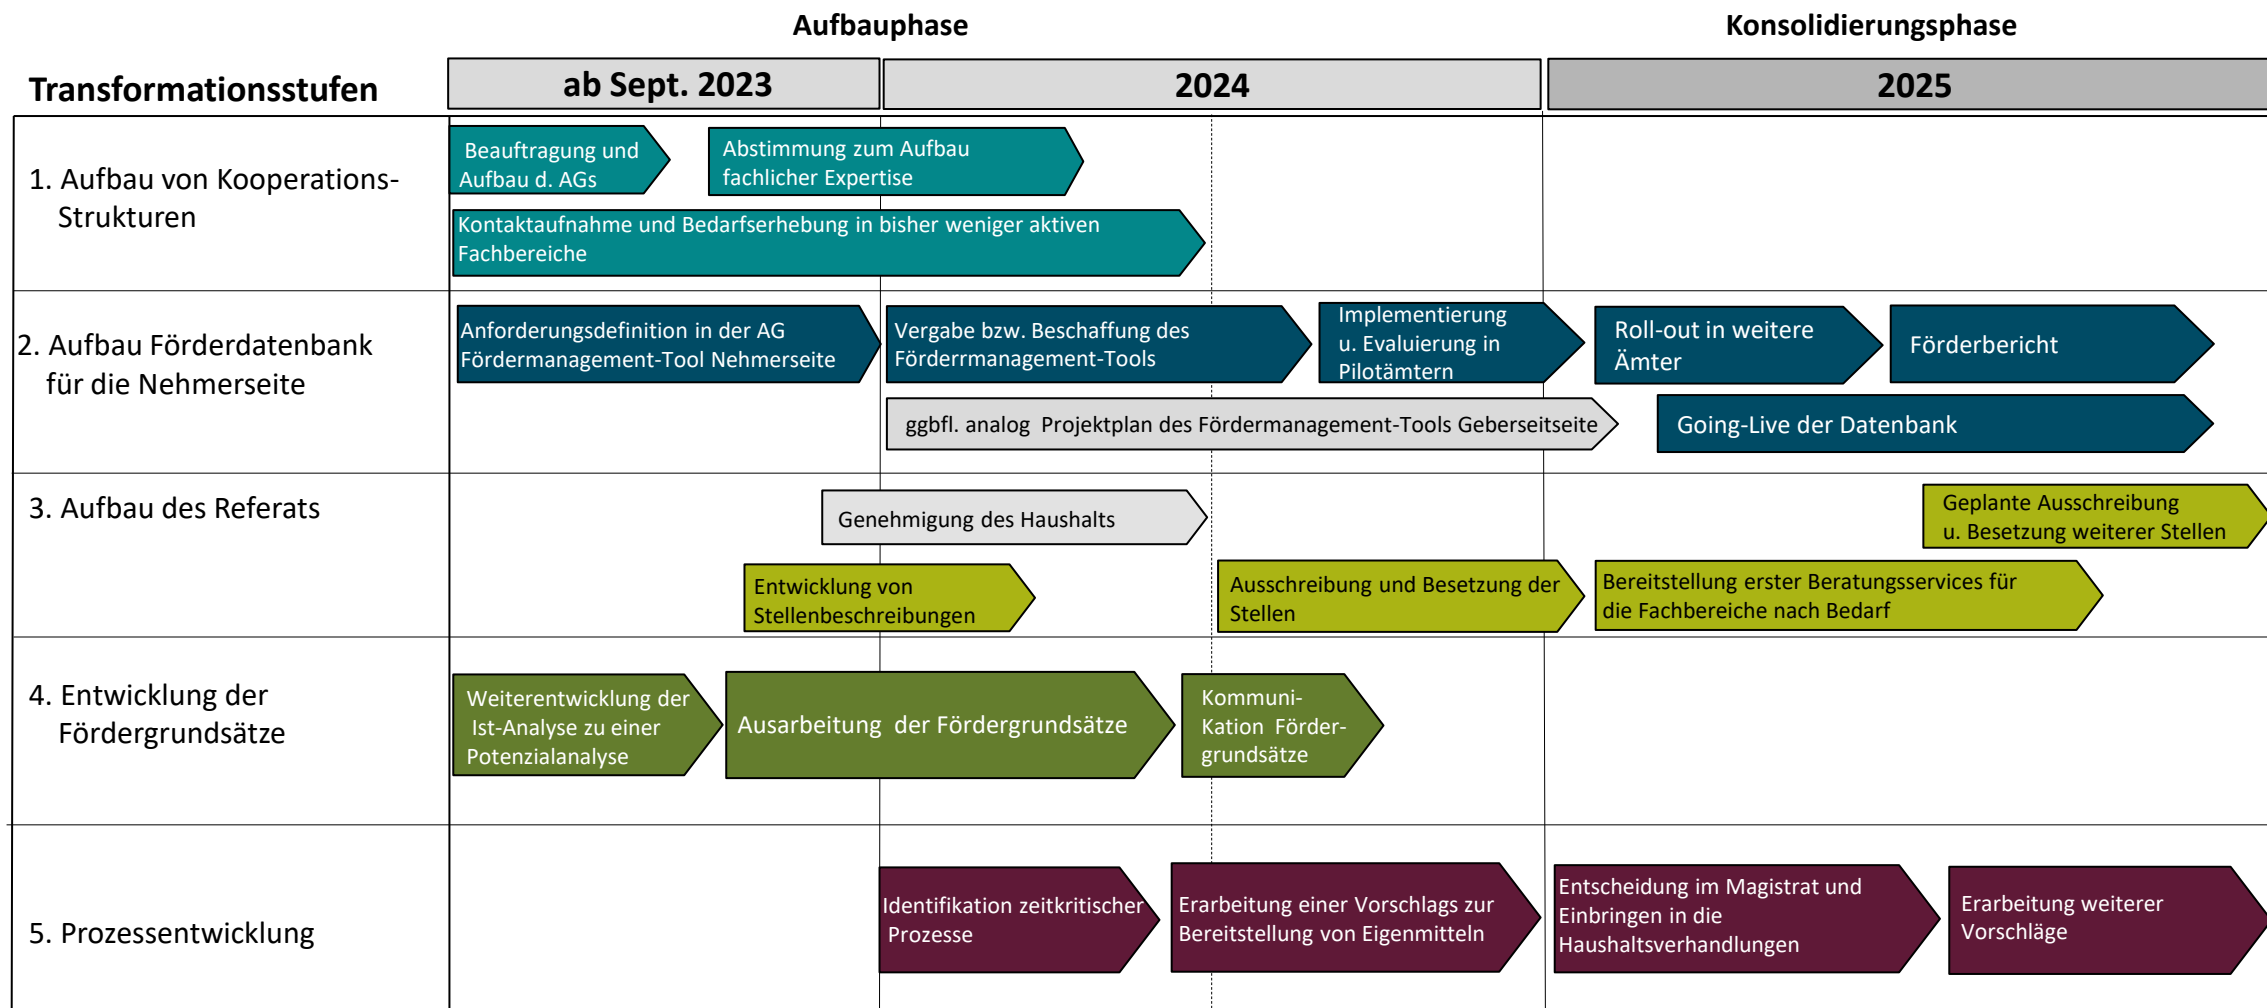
Aufbauphase

Konsolidierungsphase

Transformationsstufen

ab Sept. 2023

2024

2025

1. Aufbau von Kooperations-Strukturen

Beauftragung und Aufbau d. AGs

Abstimmung zum Aufbau fachlicher Expertise

Kontaktaufnahme und Bedarfserhebung in bisher weniger aktiven Fachbereiche

2. Aufbau Förderdatenbank für die Nehmerseite

Anforderungsdefinition in der AG Fördermanagement-Tool Nehmerseite

Vergabe bzw. Beschaffung des Förderrmanagement-Tools

Implementierung u. Evaluierung in Pilotämtern

Roll-out in weitere Ämter

Förderbericht

ggbfl. analog Projektplan des Fördermanagement-Tools Geberseitseite

Going-Live der Datenbank

3. Aufbau des Referats

Genehmigung des Haushalts

Geplante Ausschreibung u. Besetzung weiterer Stellen

Entwicklung von Stellenbeschreibungen

Ausschreibung und Besetzung der Stellen

Bereitstellung erster Beratungsservices für die Fachbereiche nach Bedarf

4. Entwicklung der Fördergrundsätze

Weiterentwicklung der Ist-Analyse zu einer Potenzialanalyse

Ausarbeitung der Fördergrundsätze

Kommuni-Kation Förder-grundsätze

5. Prozessentwicklung

Identifikation zeitkritischer Prozesse

Erarbeitung einer Vorschlags zur Bereitstellung von Eigenmitteln

Entscheidung im Magistrat und Einbringen in die Haushaltsverhandlungen

Erarbeitung weiterer Vorschläge